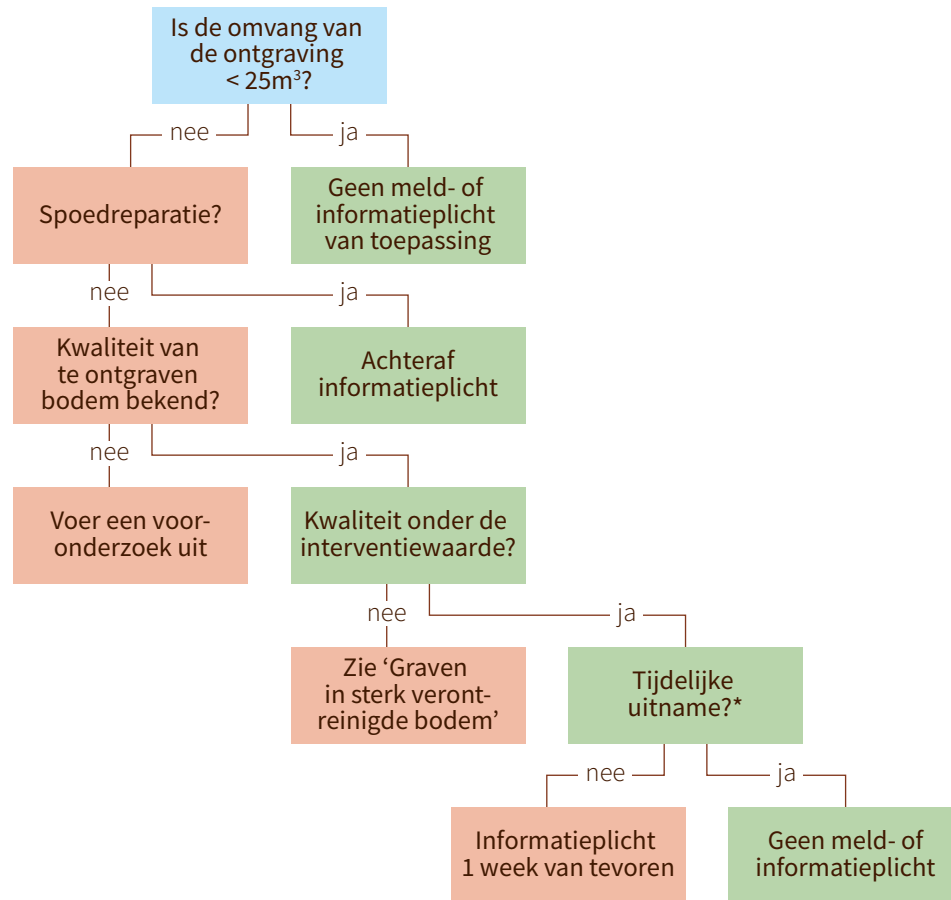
Is de omvang van de ontgraving $< 25m^3$?

nee

ja

Spoedreparatie?

Geen meld- of informatieplicht van toepassing

nee

ja

Kwaliteit van te ontgraven bodem bekend?

Achteraf informatieplicht

nee

ja

Voer een vooronderzoek uit

Kwaliteit onder de interventiewaarde?

nee

ja

Zie ‘Graven in sterk verontreinigde bodem’

Tijdelijke uitname?*

nee

ja

Informatieplicht 1 week van tevoren

Geen meld- of informatieplicht